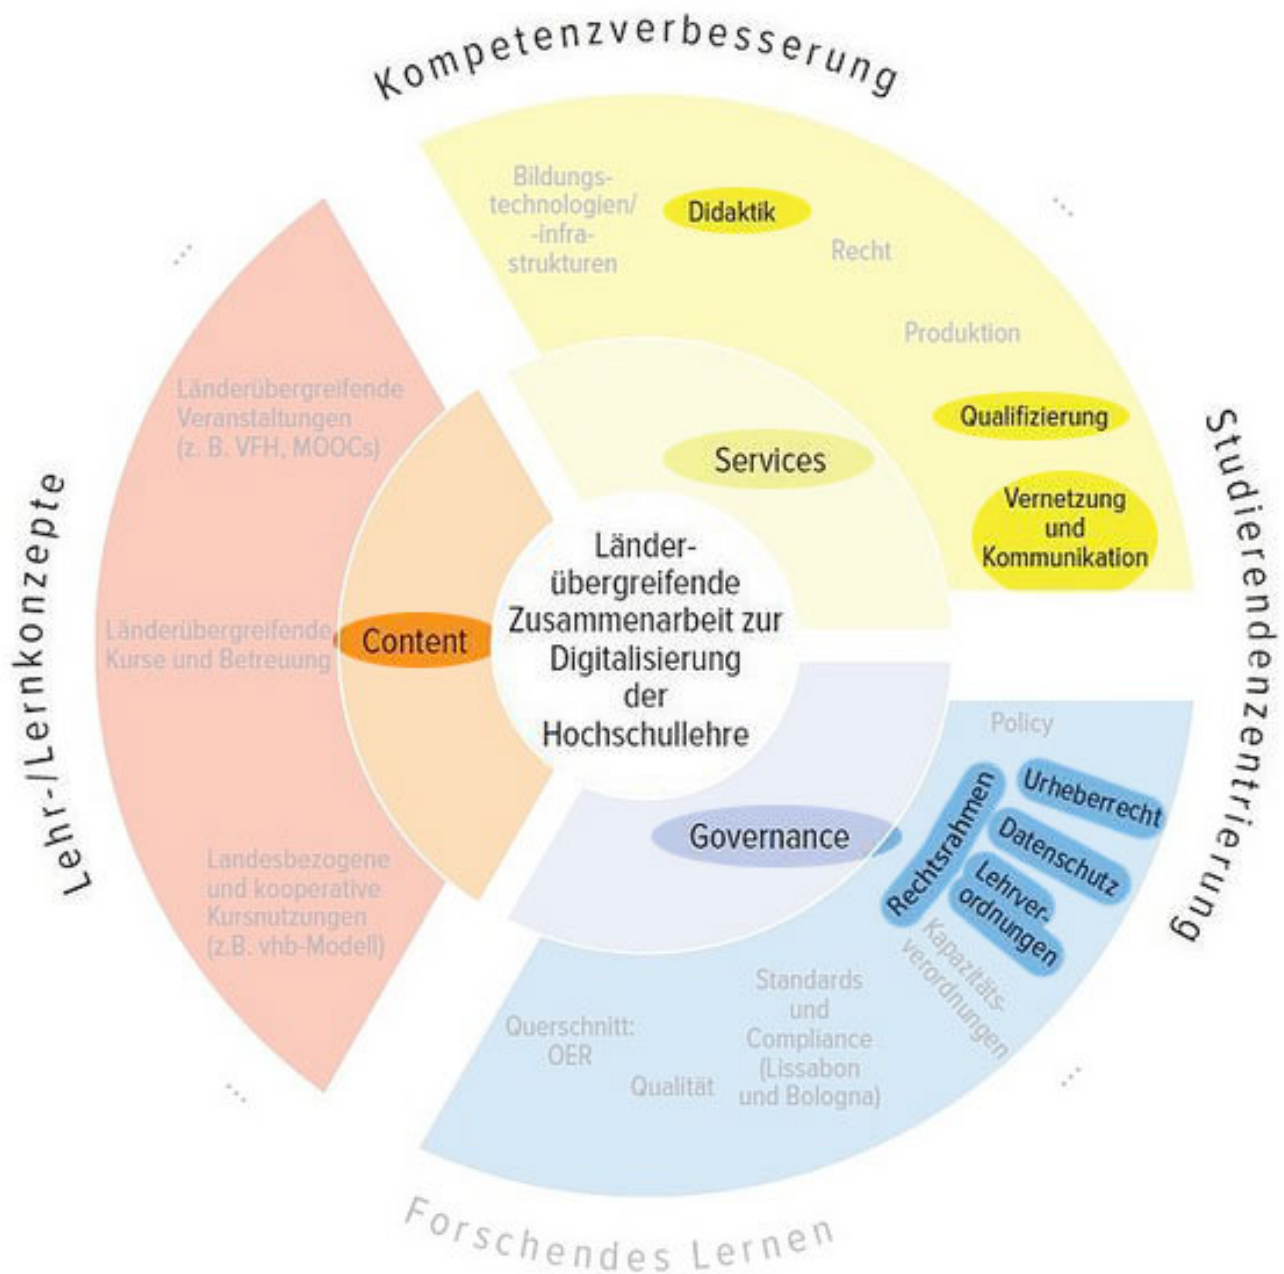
Kompetenzverbesserung

Bildungstechnologien/-infrastrukturen

Didaktik

Recht

Produktion

Qualifizierung

Vernetzung und Kommunikation

...

Studierendenzentrierung

Services

Länderübergreifende Zusammenarbeit zur Digitalisierung der Hochschullehre

Content

Governance

...

Lehr-/Lernkonzepte

Länderübergreifende Veranstaltungen (z. B. VFH, MOOCs)

Länderübergreifende Kurse und Betreuung

Landesbezogene und kooperative Kursnutzungen (z.B. vhb-Modell)

...

Policy

Urheberrecht

Rechtsrahmen

Datenschutz

Lehrverordnungen

Kapazitätsverordnungen

Standards und Compliance (Lissabon und Bologna)

Querschnitt: OER

Qualität

...

Forschendes Lernen